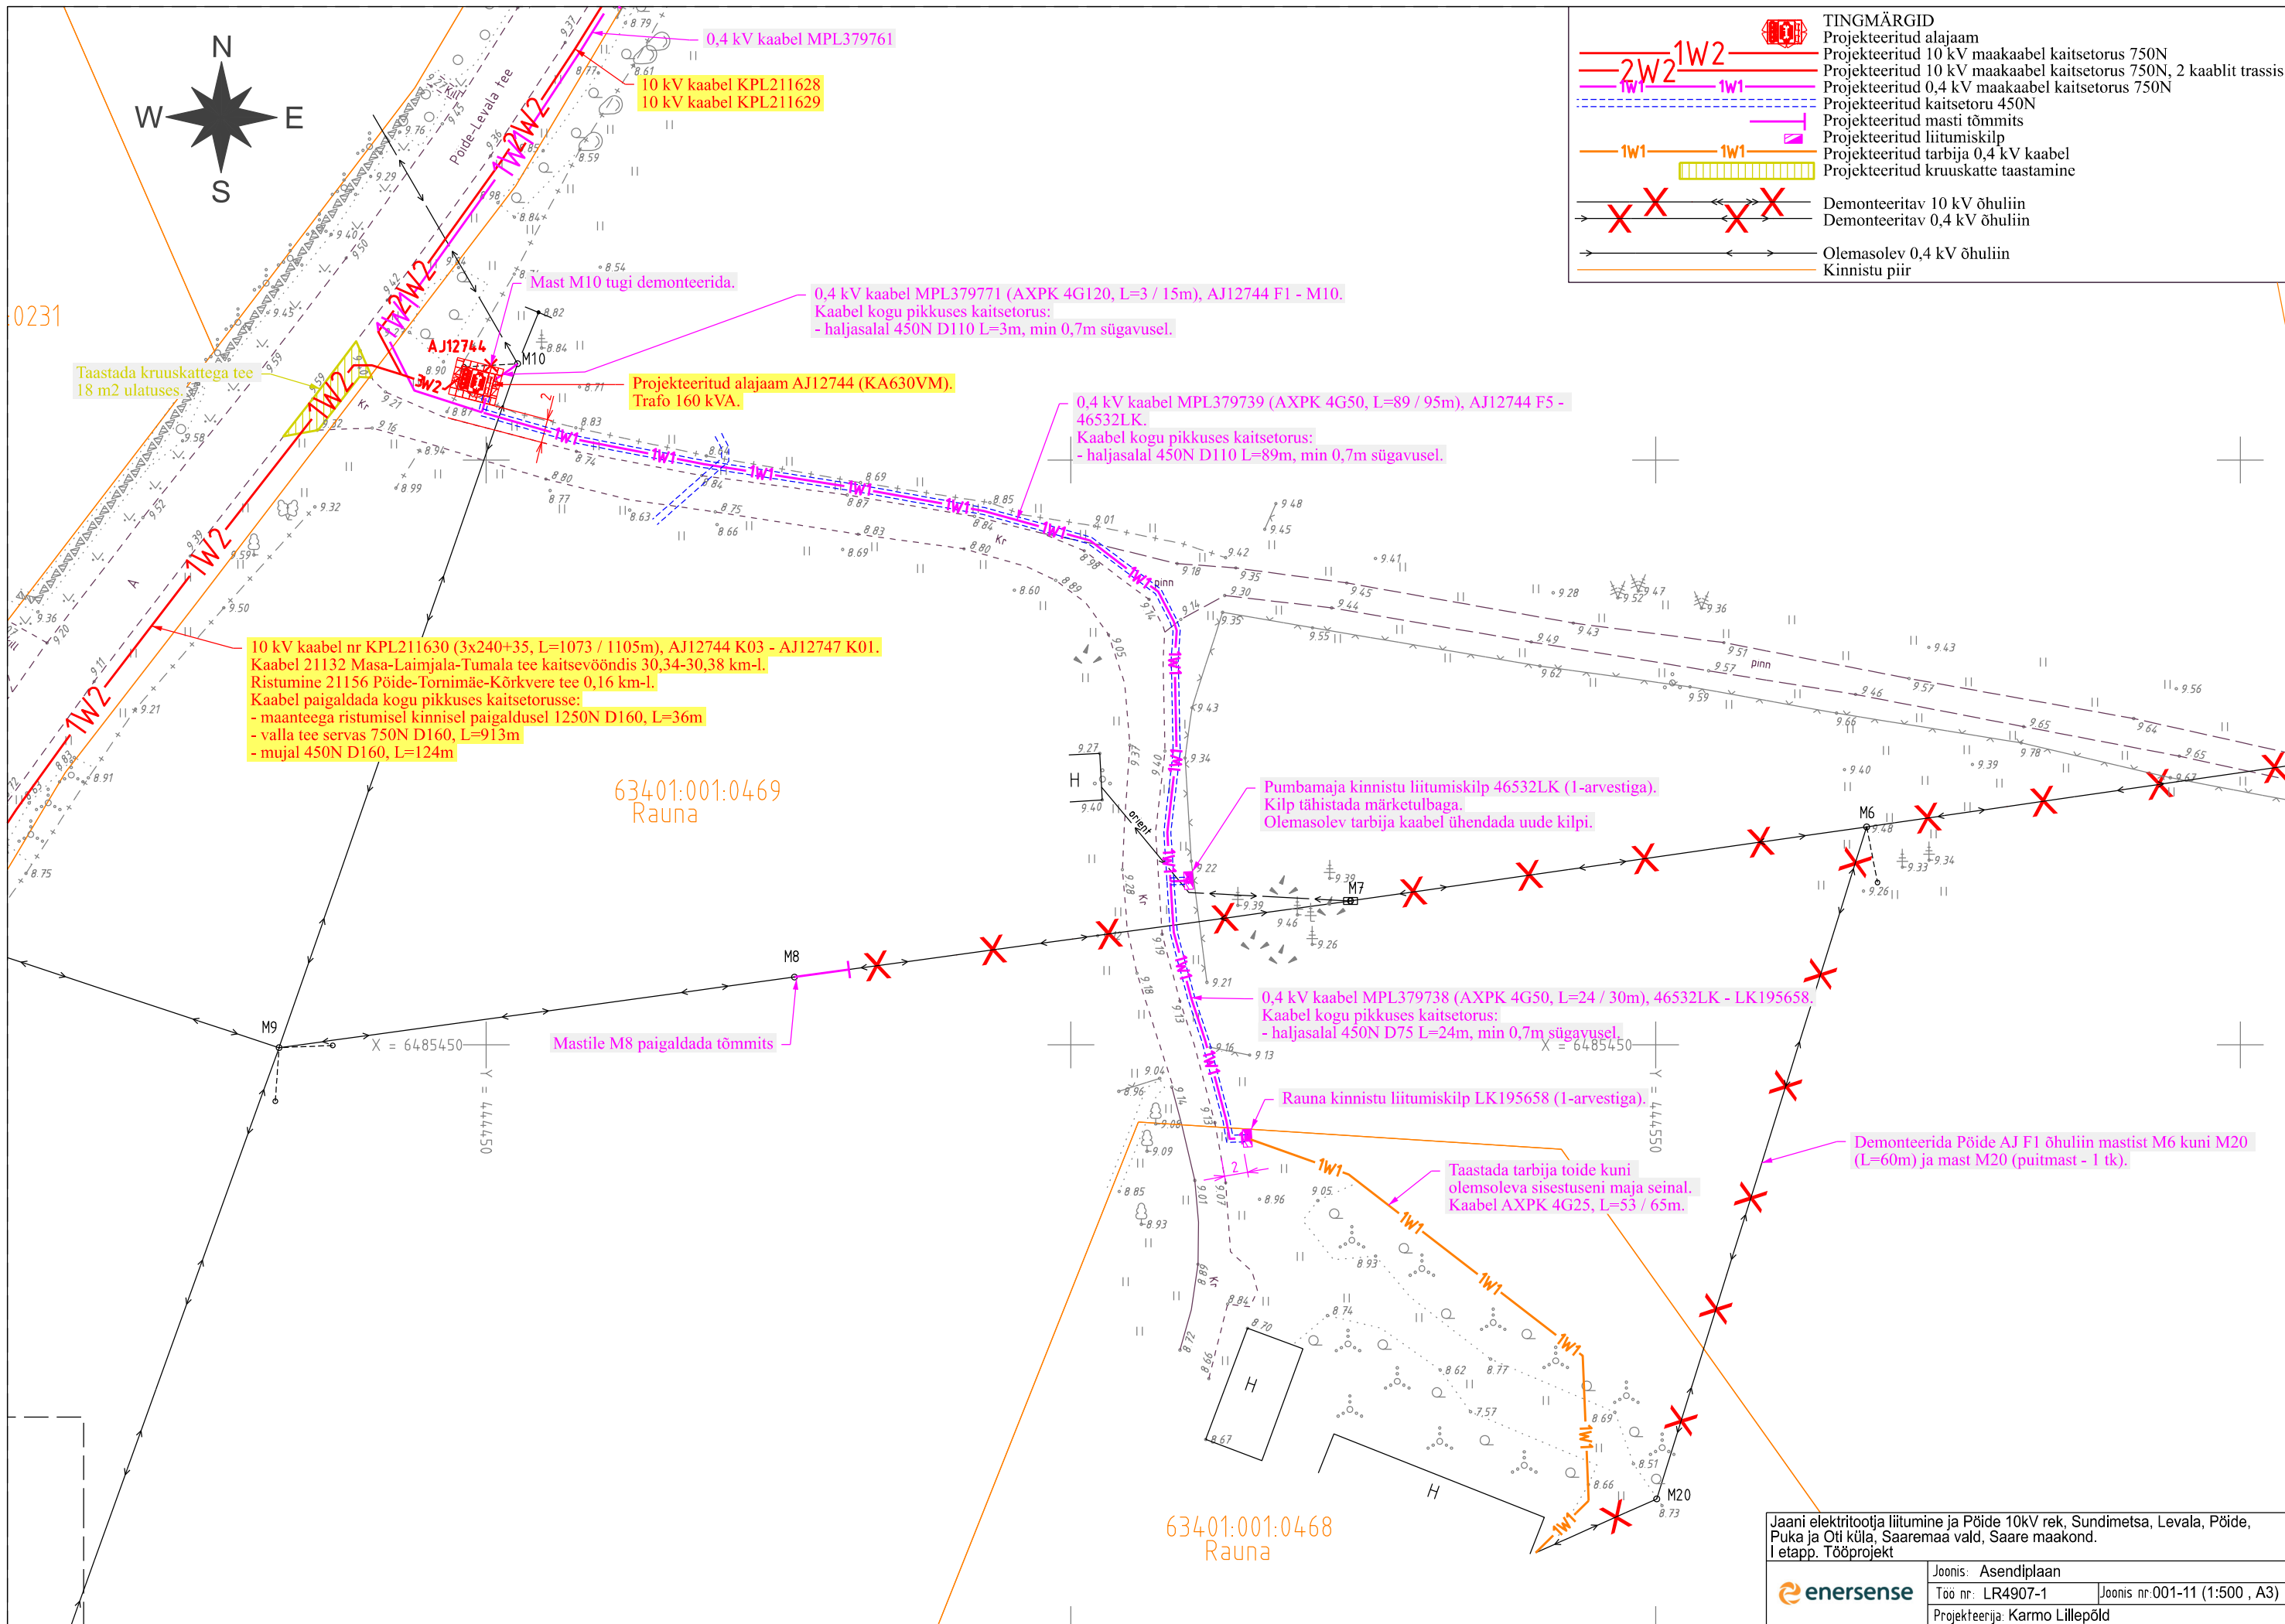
TINGMÄRGID
Projekteeritud alajaam
Projekteeritud 10 kV maakaabel kaitsetorus 750N
Projekteeritud 10 kV maakaabel kaitsetorus 750N, 2 kaablit trassis
Projekteeritud 0,4 kV kaabel kaitsetorus 750N
Projekteeritud kaitsetoru 450N
Projekteeritud masti tõmmits
Projekteeritud liitumiskilp
Projekteeritud tarbija 0,4 kV kaabel
Projekteeritud kruuskatte taastamine
Demonteeritav 10 kV õhuliin
Demonteeritav 0,4 kV õhuliin
Olemasolev 0,4 kV õhuliin
Kinnistu piir

N
W
E
S

0,4 kV kaabel MPL379761
10 kV kaabel KPL211628
10 kV kaabel KPL211629
Põide-Levala tee
Mast M10 tugi demonteerida.
0,4 kV kaabel MPL379771 (AXPK 4G120, L=3 / 15m), AJ12744 F1 - M10.
Kaabel kogu pikkuses kaitsetorus:
- haljasalal 450N D110 L=3m, min 0,7m sügavusel.
AJ12744
M10
Taastada kruuskattega tee 18 m2 ulatuses.
Projekteeritud alajaam AJ12744 (KA630VM).
Trafo 160 kVA.
0,4 kV kaabel MPL379739 (AXPK 4G50, L=89 / 95m), AJ12744 F5 - 46532LK.
Kaabel kogu pikkuses kaitsetorus:
- haljasalal 450N D110 L=89m, min 0,7m sügavusel.
:0231
10 kV kaabel nr KPL211630 (3x240+35, L=1073 / 1105m), AJ12744 K03 - AJ12747 K01.
Kaabel 21132 Masa-Laimjala-Tumala tee kaitsevööndis 30,34-30,38 km-l.
Ristumine 21156 Põide-Tornimäe-Kõrkvere tee 0,16 km-l.
Kaabel paigaldada kogu pikkuses kaitsetorusse:
- maanteega ristumisel kinnisel paigaldusel 1250N D160, L=36m
- valla tee servas 750N D160, L=913m
- mujal 450N D160, L=124m
63401:001:0469
Rauna
Pumbamaja kinnistu liitumiskilp 46532LK (1-arvestiga).
Kilp tähistada märketulbaga.
Olemasolev tarbija kaabel ühendada uude kilpi.
M6
M7
M8
M9
X = 6485450
Y = 444450
Mastile M8 paigaldada tõmmits
0,4 kV kaabel MPL379738 (AXPK 4G50, L=24 / 30m), 46532LK - LK195658.
Kaabel kogu pikkuses kaitsetorus:
- haljasalal 450N D75 L=24m, min 0,7m sügavusel.
Rauna kinnistu liitumiskilp LK195658 (1-arvestiga).
Demonteerida Põide AJ F1 õhuliin mastist M6 kuni M20 (L=60m) ja mast M20 (puitmast - 1 tk).
Taastada tarbija toide kuni olemsoleva sisestuseni maja seinal.
Kaabel AXPK 4G25, L=53 / 65m.
M20
63401:001:0468
Rauna
H
Jaani elektritootja liitumine ja Põide 10kV rek, Sundimetsa, Levala, Põide, Puka ja Oti küla, Saaremaa vald, Saare maakond.
I etapp. Tööprojekt
Joonis: Asendiplaan
enersense
Töö nr: LR4907-1
Joonis nr:001-11 (1:500 , A3)
Projekteerija: Karmo Lillepõld